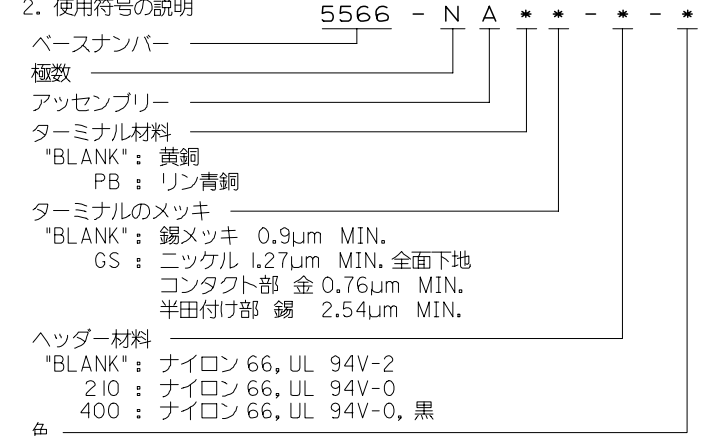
2. 使用符号の説明

5566 - N A * * - * - *

ベースナンバー

極数

アッセンブリー

ターミナル材料
"BLANK": 黄銅
PB : リン青銅

ターミナルのメッキ
"BLANK": 錫メッキ 0.9μm MIN.
GS : ニッケル 1.27μm MIN. 全面下地
コンタクト部 金 0.76μm MIN.
半田付け部 錫 2.54μm MIN.

ヘッダー材料
"BLANK": ナイロン 66, UL 94V-2
210 : ナイロン 66, UL 94V-0
400 : ナイロン 66, UL 94V-0, 黒

色